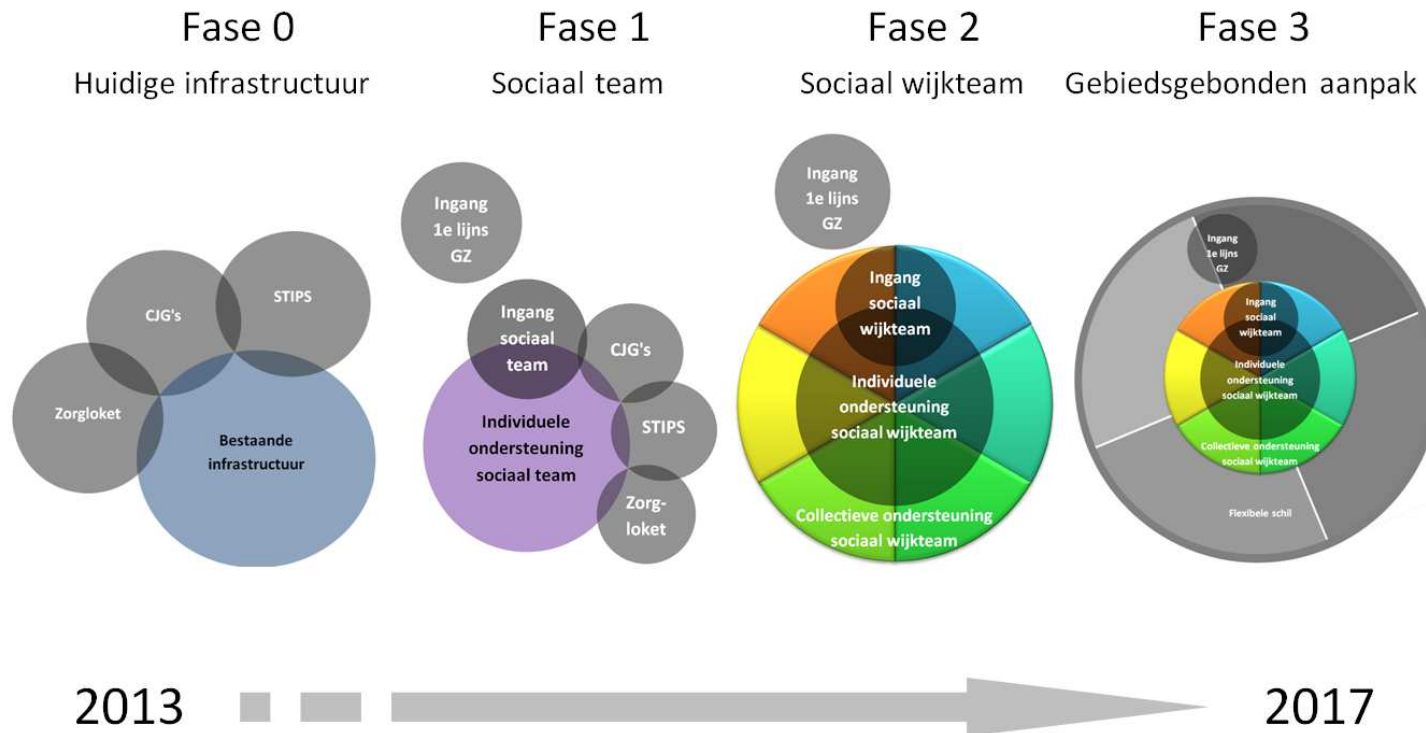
Fase 0
Huidige infrastructuur

Fase 1
Sociaal team

Fase 2
Sociaal wijkteam

Fase 3
Gebiedsgebonden aanpak

CJG's

STIPS

Zorgloket

Bestaande infrastructuur

Ingang 1e lijns GZ

Ingang sociaal team

CJG's

Individuele ondersteuning sociaal team

STIPS

Zorg-loket

Ingang 1e lijns GZ

Ingang sociaal wijkteam

Individuele ondersteuning sociaal wijkteam

Collectieve ondersteuning sociaal wijkteam

Ingang 1e lijns GZ

Ingang sociaal wijkteam

Individuele ondersteuning sociaal wijkteam

Collectieve ondersteuning sociaal wijkteam

Flexibele schil

2013

2017